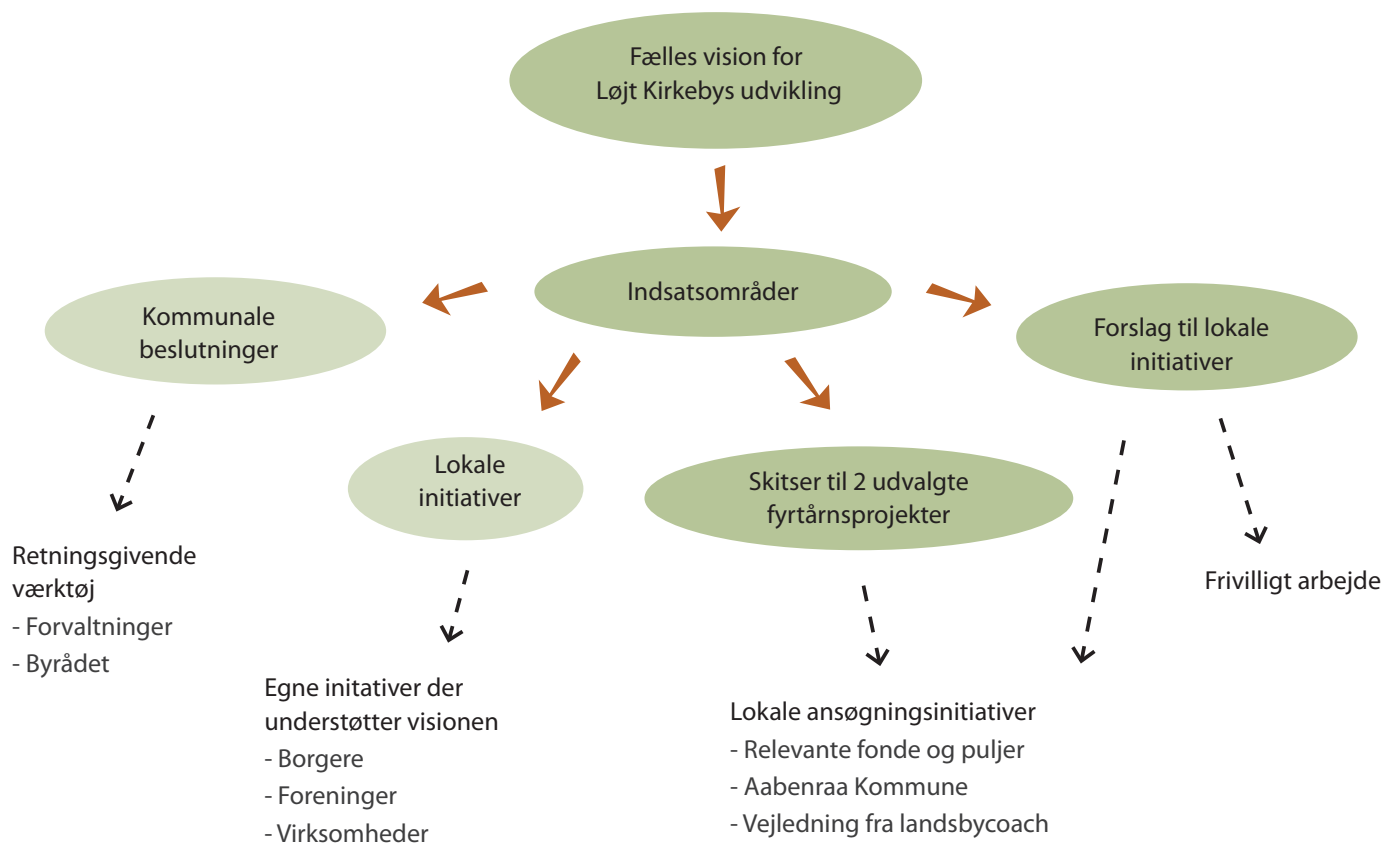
Fælles vision for Løjt Kirkebys udvikling

Indsatsområder

Kommunale beslutninger

Forslag til lokale initiativer

Lokale initiativer

Skitser til 2 udvalgte fyrtårnsprojekter

Retningsgivende værktøj
- Forvaltninger
- Byrådet

Frivilligt arbejde

Egne initativer der understøtter visionen
- Borgere
- Foreninger
- Virksomheder

Lokale ansøgningsinitiativer
- Relevante fonde og puljer
- Aabenraa Kommune
- Vejledning fra landsbycoach